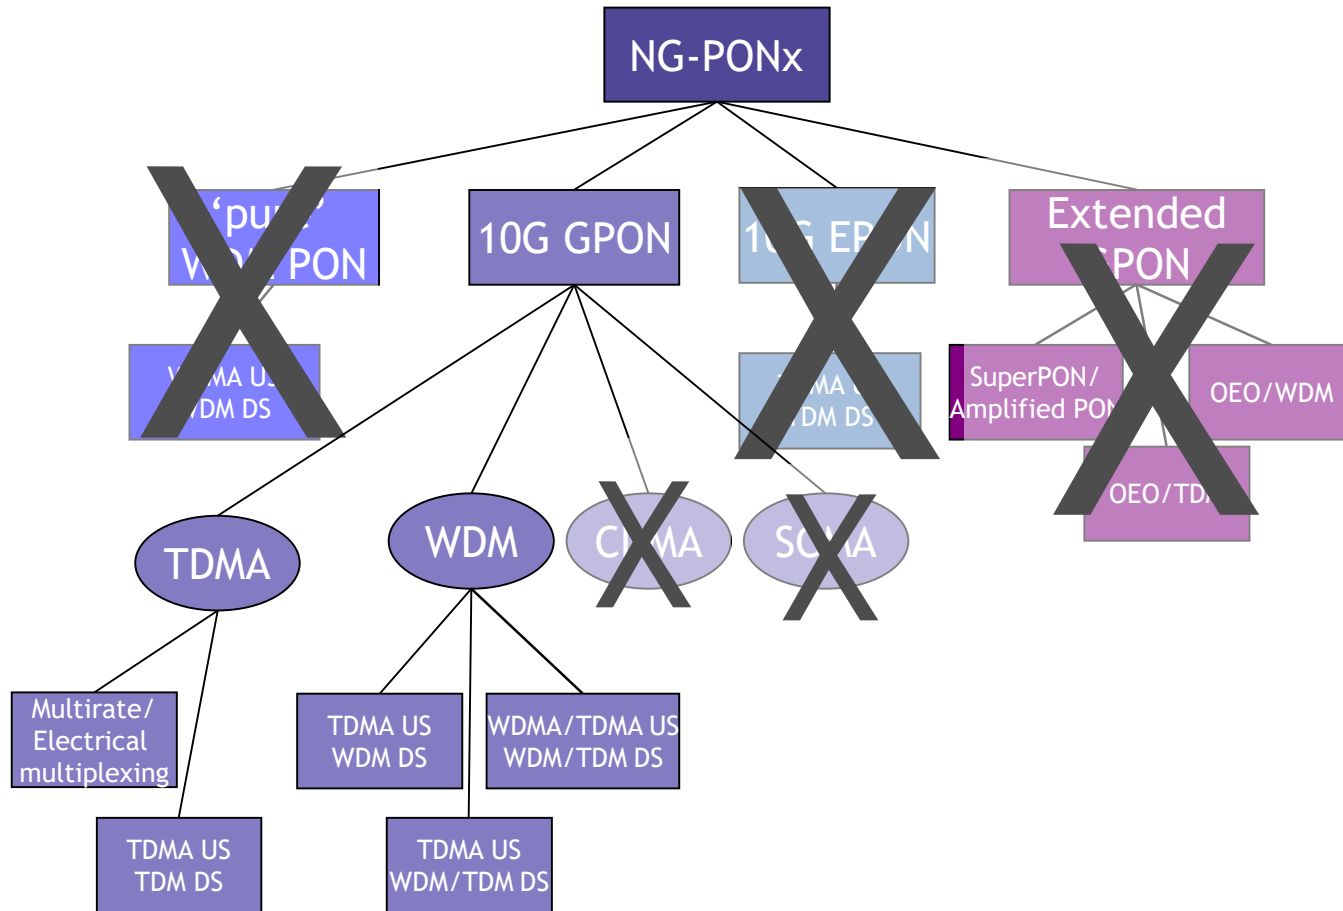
NG-PONx

'pur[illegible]' W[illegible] PON

10G GPON

1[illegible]G EP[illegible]N

Extended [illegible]PON

W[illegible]MA US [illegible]DM DS

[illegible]MA U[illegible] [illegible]DM DS

SuperPON/ Amplified PO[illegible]

OEO/WDM

OEO/TD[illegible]

TDMA

WDM

C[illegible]MA

SC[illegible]A

Multirate/ Electrical multiplexing

TDMA US TDM DS

TDMA US WDM DS

WDMA/TDMA US WDM/TDM DS

TDMA US WDM/TDM DS